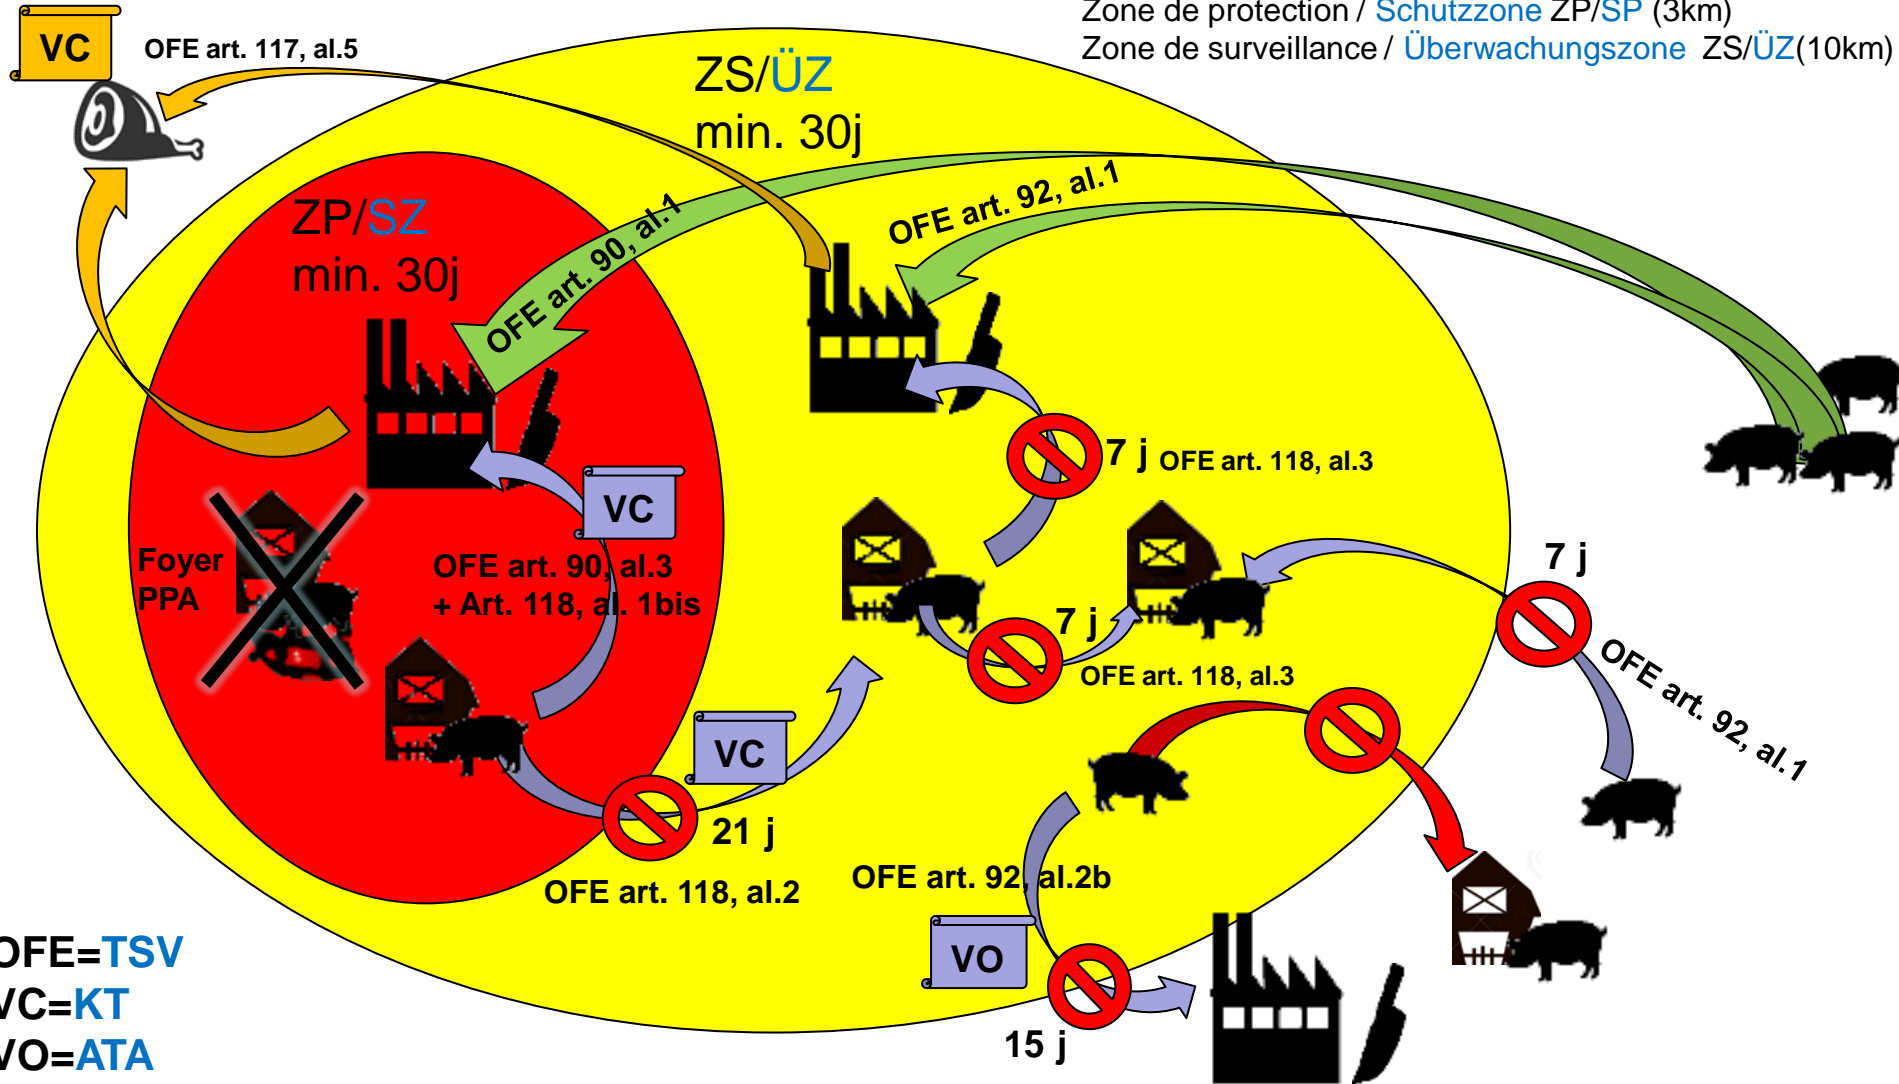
Zone de protection / Schutzzone ZP/SP (3km)
Zone de surveillance / Überwachungszone ZS/ÜZ(10km)

VC
OFE art. 117, al.5

ZS/ÜZ
min. 30j

ZP/SZ
min. 30j

OFE art. 90, al.1

OFE art. 92, al.1

7 j OFE art. 118, al.3

VC

Foyer
PPA

OFE art. 90, al.3
+ Art. 118, al. 1bis

7 j

7 j

OFE art. 118, al.3

OFE art. 92, al.1

VC

21 j

OFE art. 118, al.2

OFE art. 92, al.2b

VO

15 j

OFE=TSV
VC=KT
VO=ATA